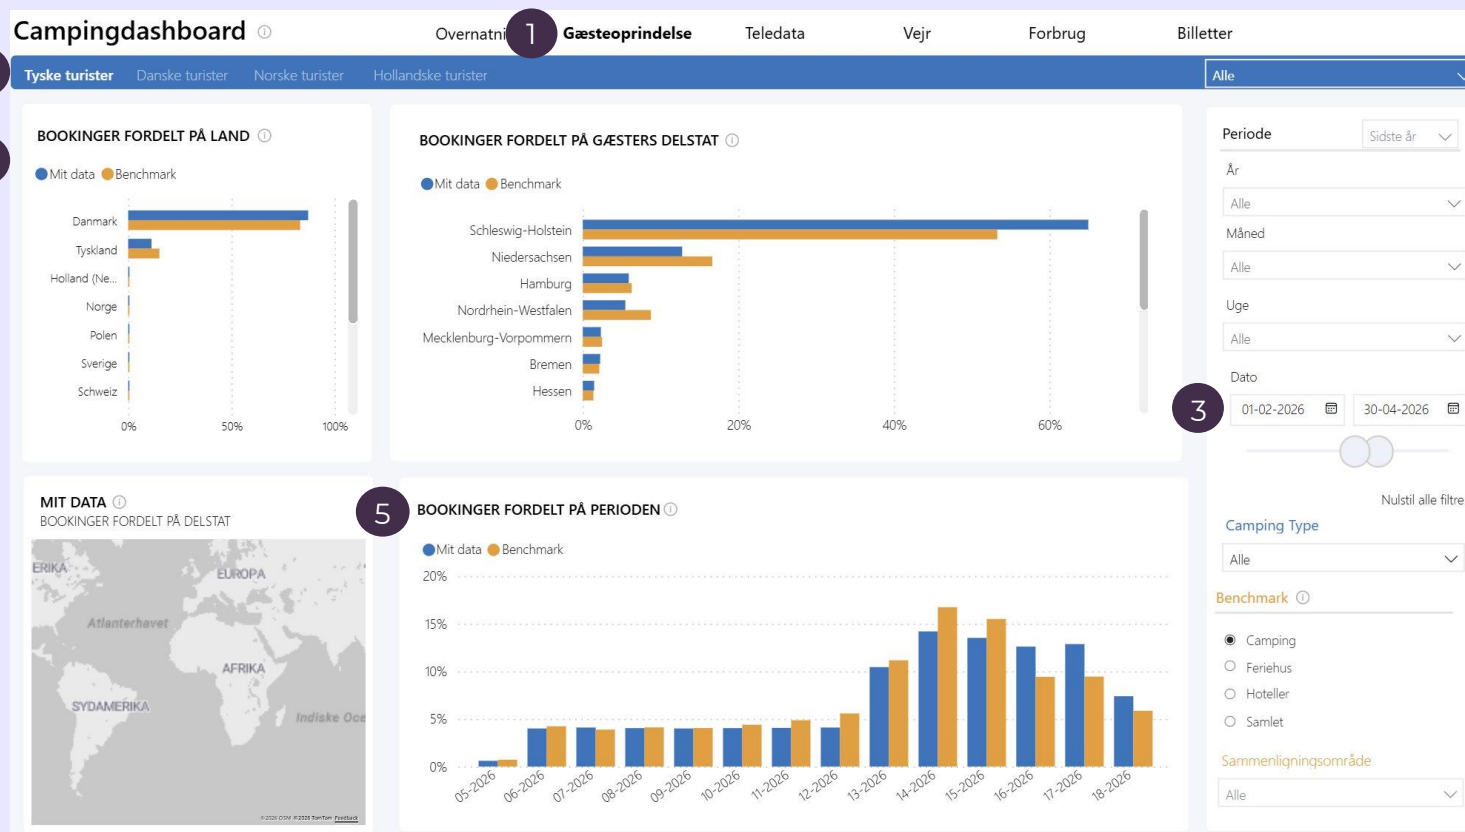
Campingdashboard ⓘ

Overnatni 1 Gæsteoprindelse Teledata Vejr Forbrug Billetter

Tyske turister Danske turister Norske turister Hollandske turister

Alle

BOOKINGER FORDELT PÅ LAND ⓘ

Mit data Benchmark

Danmark
Tyskland
Holland (Ne...
Norge
Polen
Sverige
Schweiz

0% 50% 100%

BOOKINGER FORDELT PÅ GÆSTERS DELSTAT ⓘ

Mit data Benchmark

Schleswig-Holstein
Niedersachsen
Hamburg
Nordrhein-Westfalen
Mecklenburg-Vorpommern
Bremen
Hessen

0% 20% 40% 60%

Periode Sidste år

År
Alle
Måned
Alle
Uge
Alle
Dato
3 01-02-2026 30-04-2026

Nulstil alle filtre

Camping Type
Alle

Benchmark ⓘ
Camping
Feriehus
Hoteller
Samlet

Sammenligningsområde
Alle

MIT DATA ⓘ
BOOKINGER FORDELT PÅ DELSTAT

ERIKA
EUROPA
Atlanterhavet
AFRIKA
SYDAMERIKA
Indiske Oce
© 2026 OSM © 2026 TomTom Feedback

5 BOOKINGER FORDELT PÅ PERIODEN ⓘ

Mit data Benchmark

20%
15%
10%
5%
0%

05-2026 06-2026 07-2026 08-2026 09-2026 10-2026 11-2026 12-2026 13-2026 14-2026 15-2026 16-2026 17-2026 18-2026